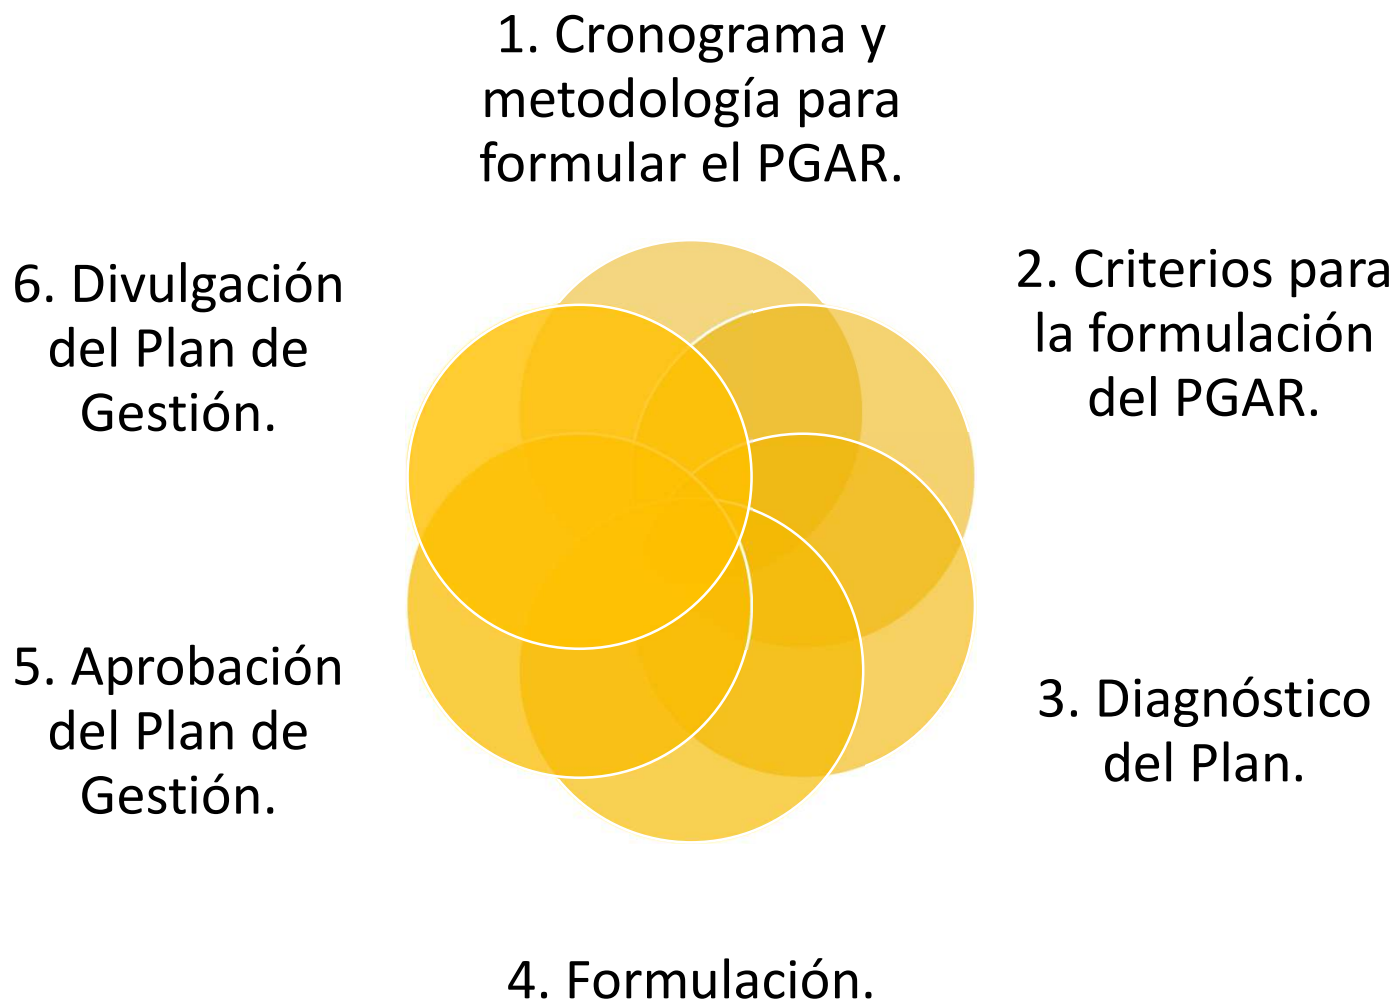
1. Cronograma y metodología para formular el PGAR.

2. Criterios para la formulación del PGAR.

3. Diagnóstico del Plan.

4. Formulación.

5. Aprobación del Plan de Gestión.

6. Divulgación del Plan de Gestión.